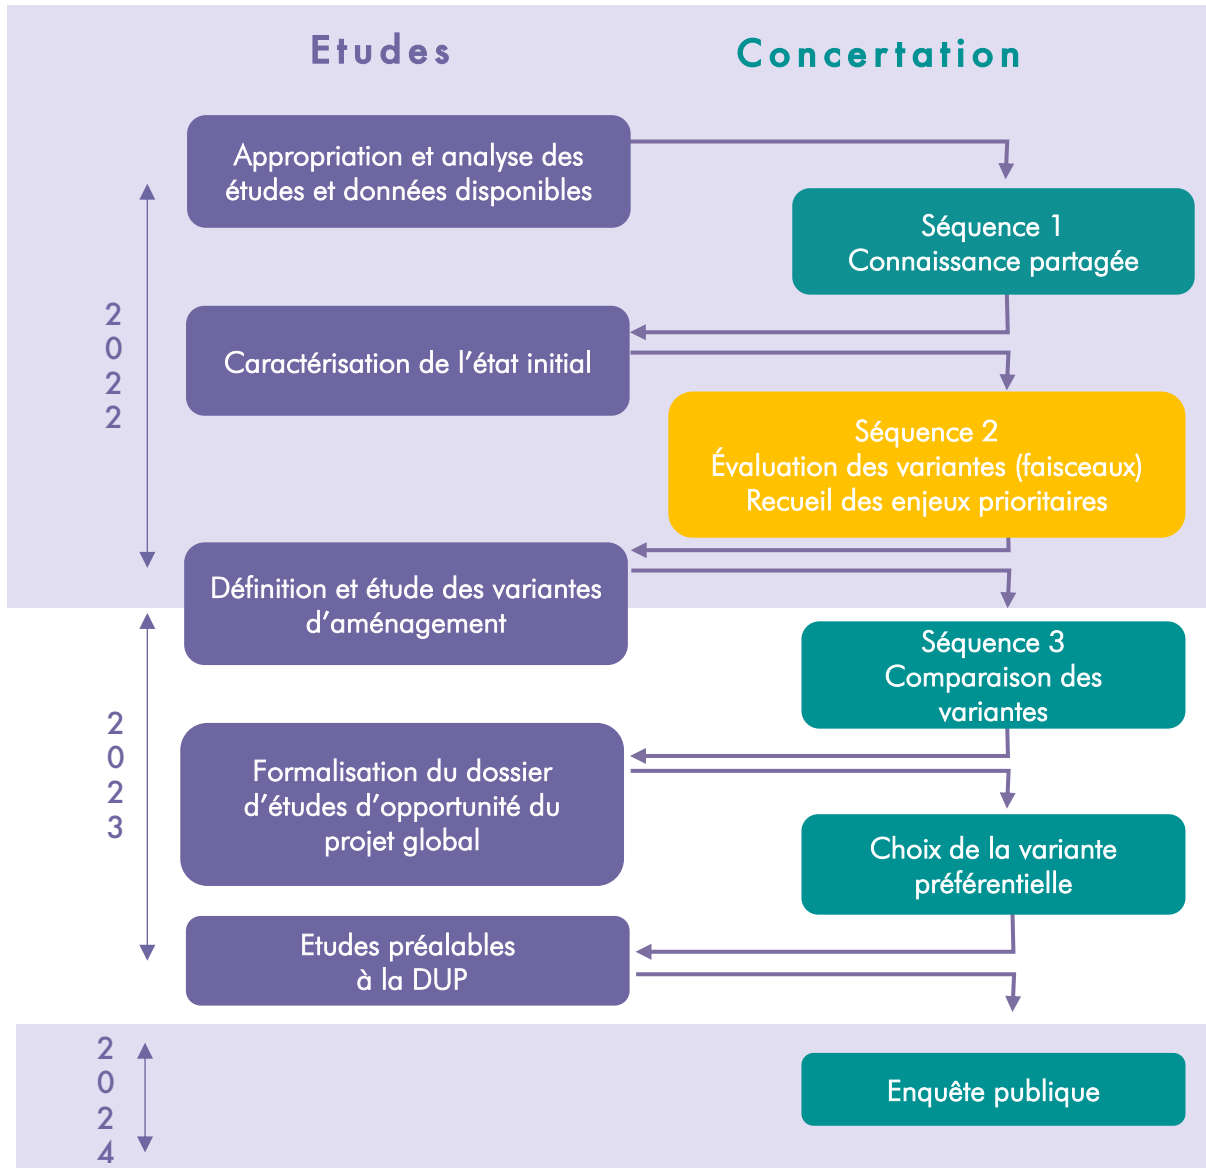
Etudes

Concertation

Appropriation et analyse des études et données disponibles

Séquence 1
Connaissance partagée

2022

Caractérisation de l'état initial

Séquence 2
Évaluation des variantes (faisceaux)
Recueil des enjeux prioritaires

Définition et étude des variantes d'aménagement

Séquence 3
Comparaison des variantes

2023

Formalisation du dossier d'études d'opportunité du projet global

Choix de la variante préférentielle

Etudes préalables à la DUP

2024

Enquête publique